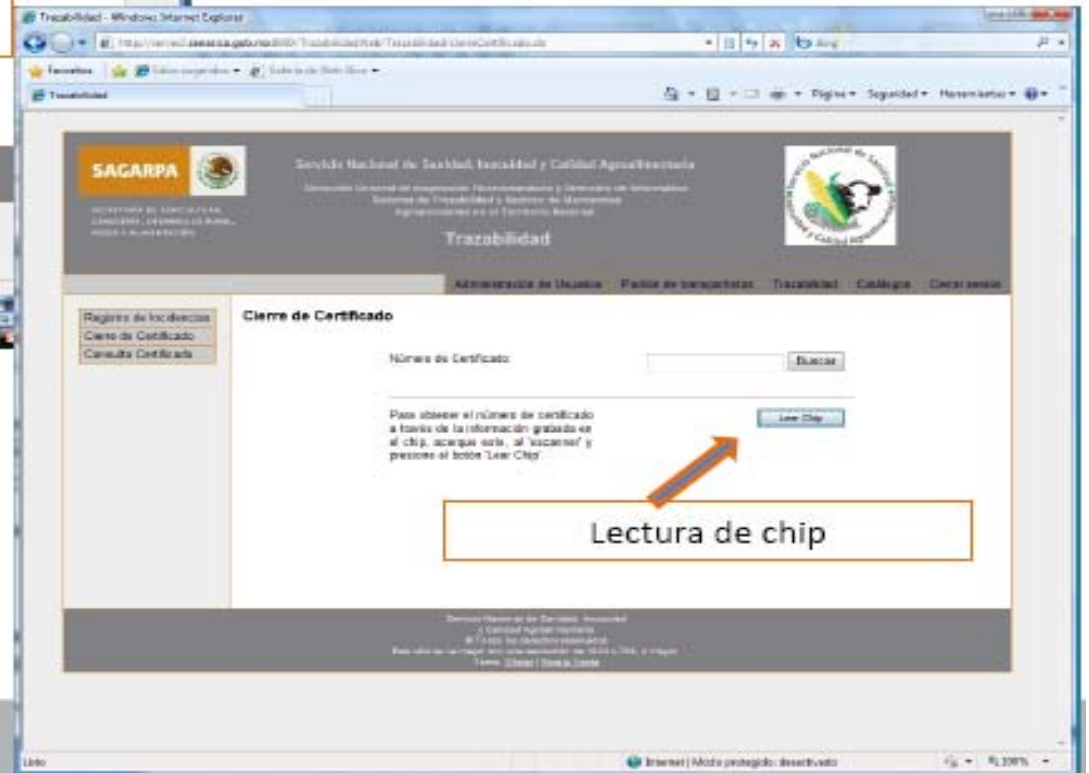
Trazabilidad - Windows Internet Explorer

http://server2.senasica.gob.mx:8080/TrazabilidadWeb/Trazabilidad/cierreCertificado.do

Bing

Favoritos | Sitios sugeridos ▾ | Galería de Web Slice ▾

Trazabilidad

Página ▾ Seguridad ▾ Herramientas ▾

SAGARPA

SECRETARÍA DE AGRICULTURA, GANADERÍA, DESARROLLO RURAL, PESCA Y ALIMENTACIÓN

Servicio Nacional de Sanidad, Inocuidad y Calidad Agroalimentaria

Dirección General de Inspección Fitozoosanitaria y Dirección de Informática Sistema de Trazabilidad y Control de Movimientos Agropecuarios en el Territorio Nacional

Trazabilidad

Administración de Usuarios | Padrón de transportistas | Trazabilidad | Catálogos | Cerrar sesión

Registro de Incidencias
Cierre de Certificado
Consulta Certificado

Cierre de Certificado

Número de Certificado: Buscar

Para obtener el número de certificado a través de la información grabada en el chip, acerque este, al "escanner" y presione el botón "Leer Chip".

Leer Chip

Lectura de chip

Servicio Nacional de Sanidad, Inocuidad y Calidad Agroalimentaria
© Todos los derechos reservados
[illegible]

Listo

Internet | Modo protegido: desactivado

100%